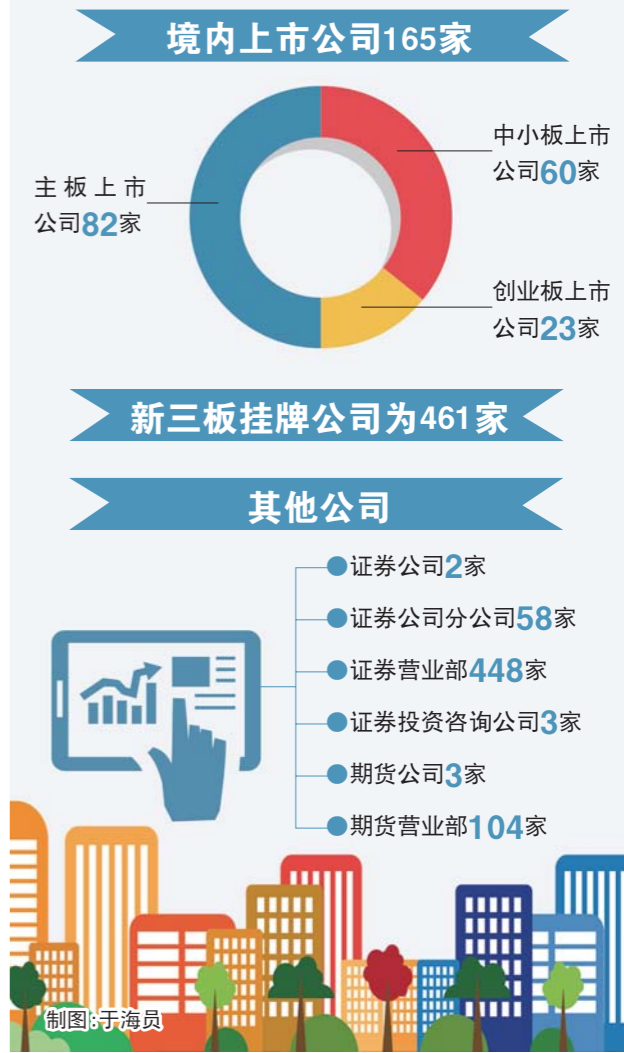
境内上市公司165家

中小板上市公司60家

主板上市公司82家

创业板上市公司23家

新三板挂牌公司为461家

其他公司

证券公司2家

证券公司分公司58家

证券营业部448家

证券投资咨询公司3家

期货公司3家

期货营业部104家

制图：于海员